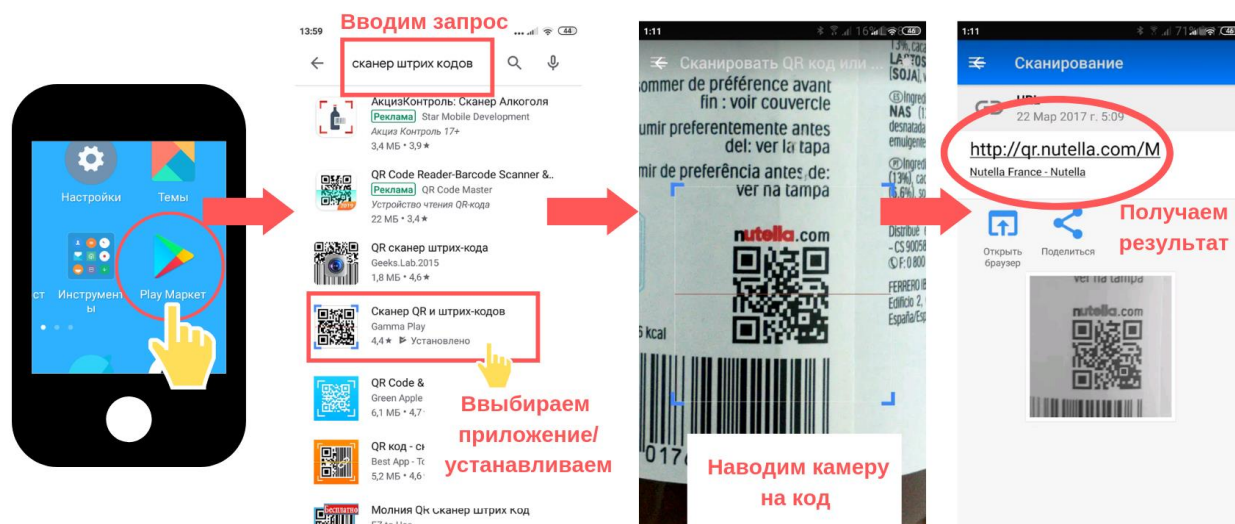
Настройки
Темы
ст
Инструменты
Play Маркет

13:59
Вводим запрос
сканер штрих кодов
АкцизКонтроль: Сканер Алкоголя
Реклама Star Mobile Development
Акциз Контроль 17+
3,4 МБ • 3,9 ★
QR Code Reader-Barcode Scanner &..
Реклама QR Code Master
Устройство чтения QR-кода
22 МБ • 3,8 ★
QR сканер штрих-кода
Geeks.Lab.2015
1,8 МБ • 4,6 ★
Сканер QR и штрих-кодов
Gamma Play
4,4 ★ Установлено
QR Code &
Green Apple
6,1 МБ • 4,7
QR код - с
Best App - T
5,3 МБ • 4,
Молния QR сканер штрих код
Ввыбираем приложение/ устанавливаем

1:11
Сканировать QR код или ...
de préférence avant fin : voir couvercle
umir preferentemente antes del: ver la tapa
mir de preferência antes de: ver na tampa
nutella.com
5 kcal
Наводим камеру на код

1:11
Сканирование
22 Мар 2017 г. 5:09
http://qr.nutella.com/M
Nutella France - Nutella
Открыть браузер
Поделиться
Получаем результат
ver na tampa
nutella.com